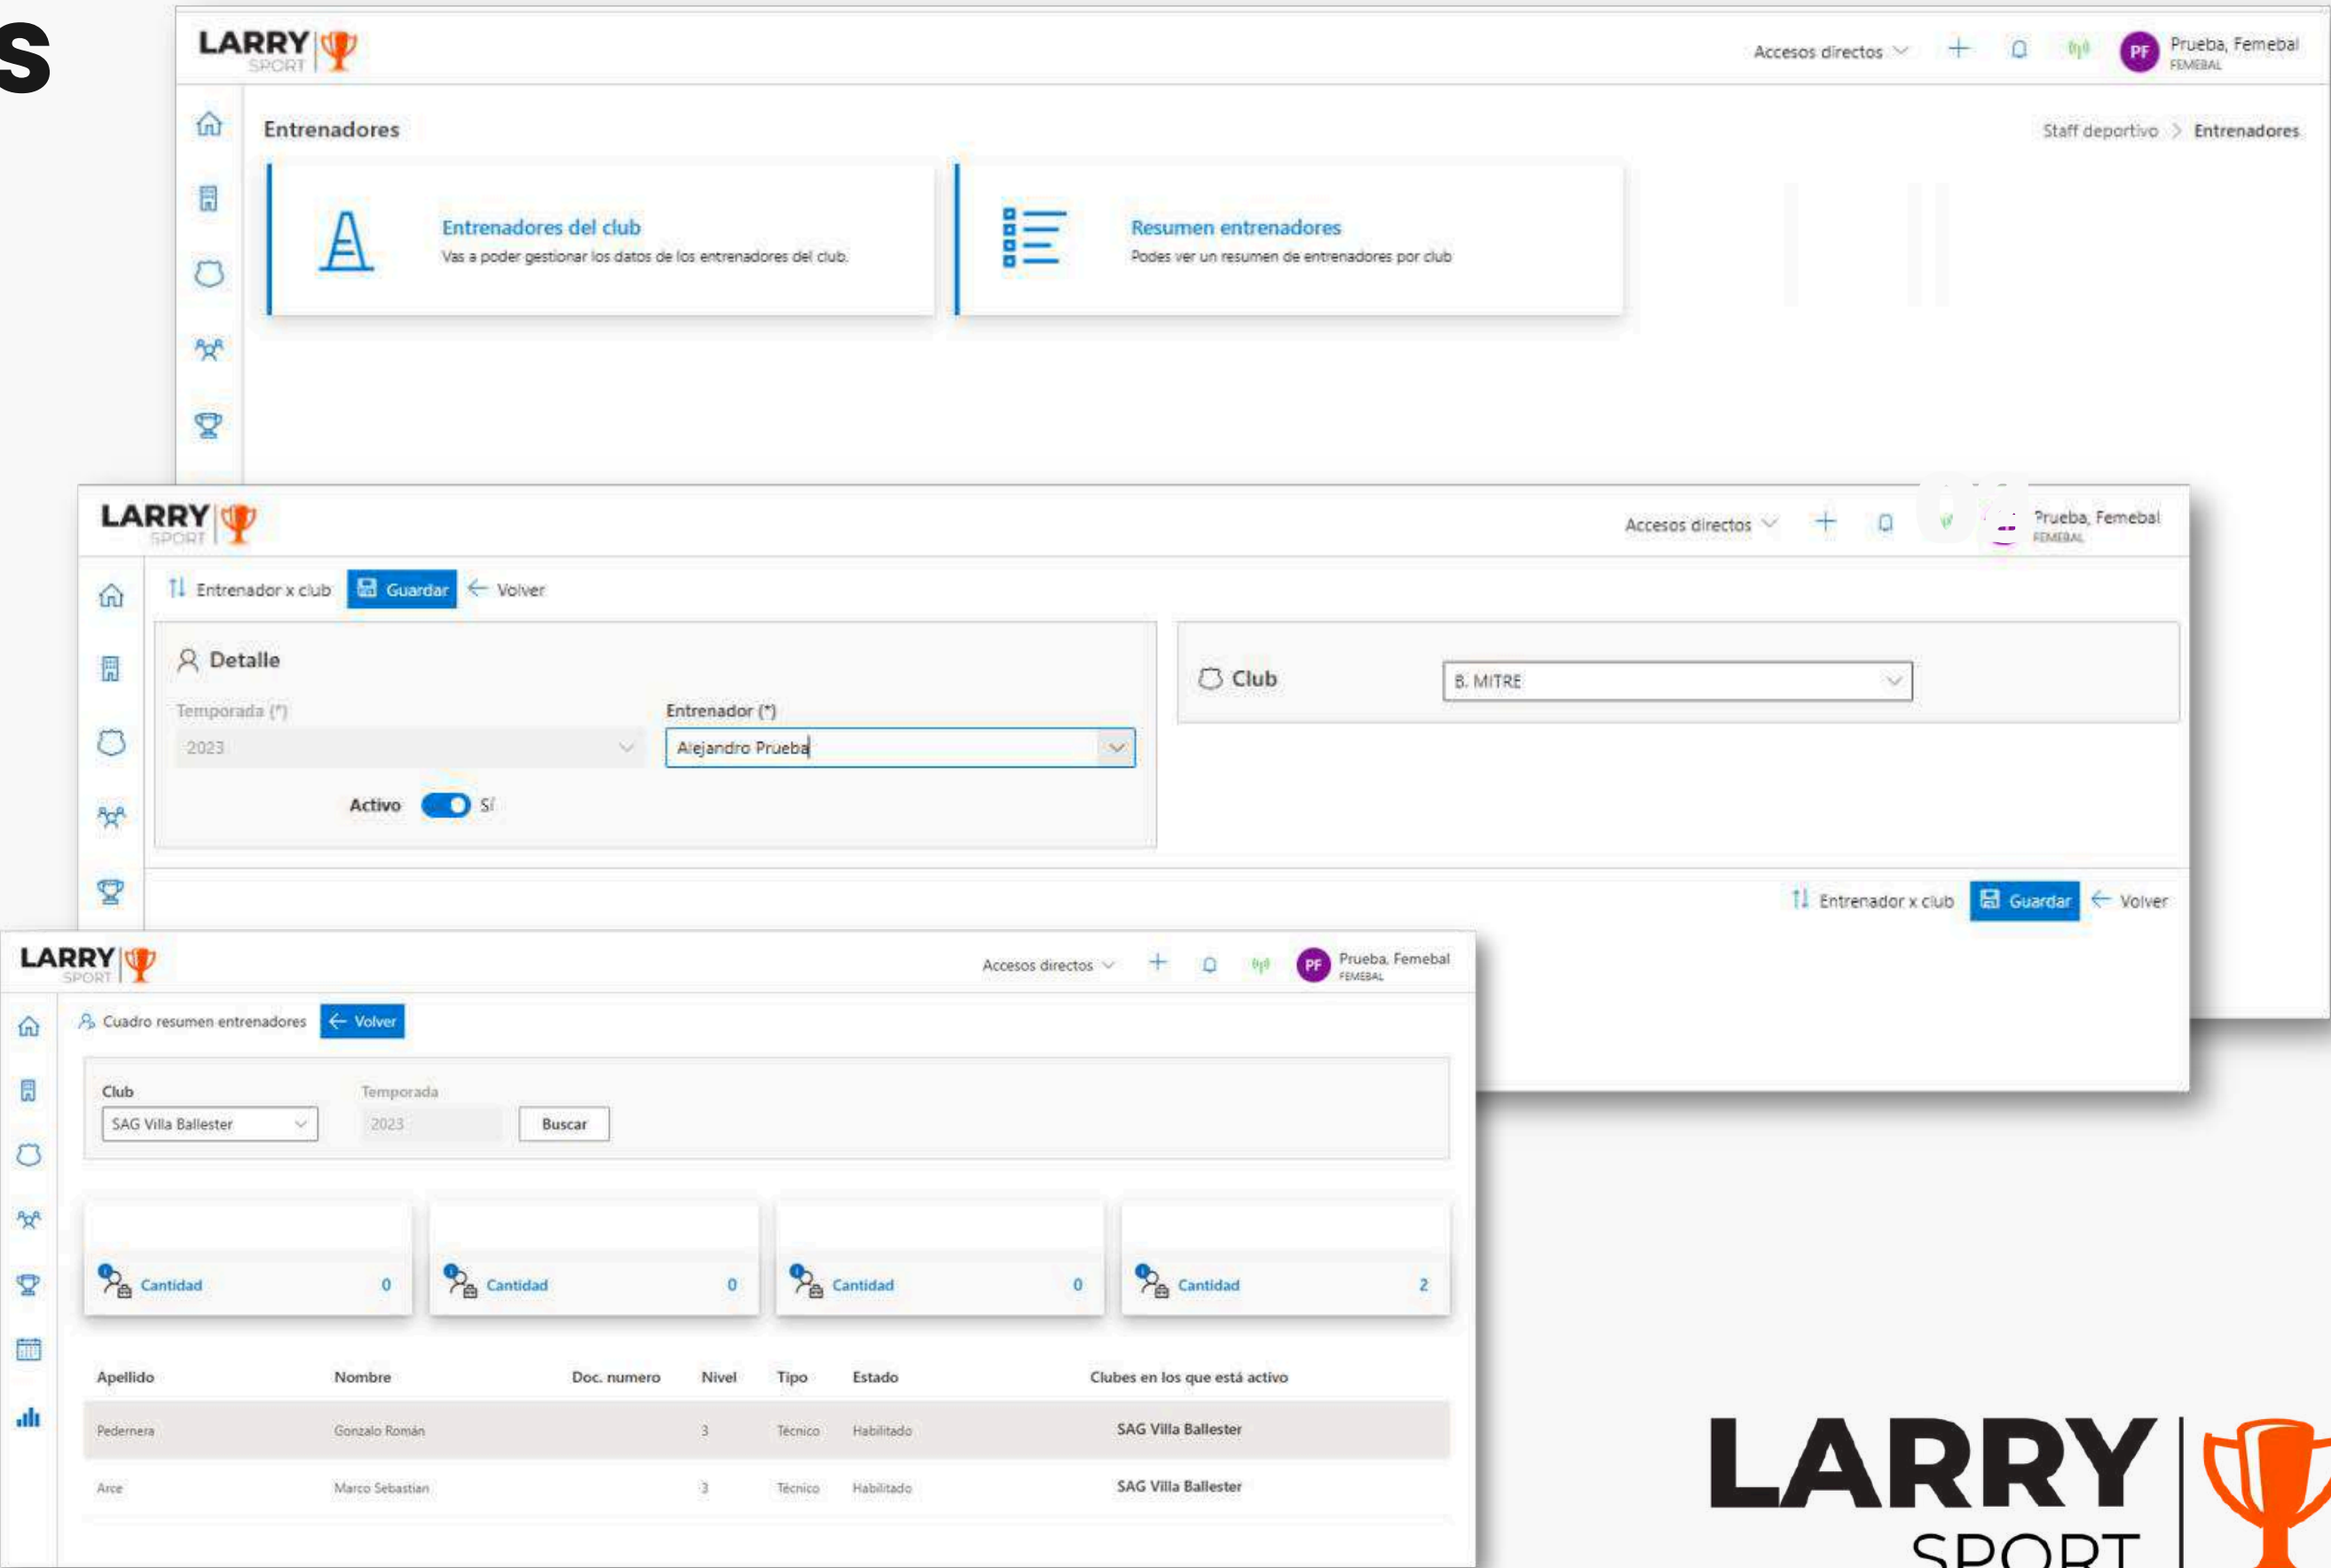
s

LARRY SPORT

Accesos directos + PF Prueba, Femebal FEMEBAL

Entrenadores

Staff deportivo > Entrenadores

Entrenadores del club
Vas a poder gestionar los datos de los entrenadores del club.

Resumen entrenadores
Podes ver un resumen de entrenadores por club

LARRY SPORT

Accesos directos + Prueba, Femebal FEMEBAL

Entrenador x club Guardar Volver

Detalle

Temporada (*)
2023

Entrenador (*)
Alejandro Prueba

Activo Sí

Club B. MITRE

Entrenador x club Guardar Volver

LARRY SPORT

Accesos directos + PF Prueba, Femebal FEMEBAL

Cuadro resumen entrenadores Volver

Club
SAG Villa Ballester

Temporada
2023

Buscar

Cantidad 0

Cantidad 0

Cantidad 0

Cantidad 2

| Apellido | Nombre | Doc. numero | Nivel | Tipo | Estado | Clubes en los que está activo |
|---|---|---|---|---|---|---|
| Pedernera | Gonzalo Román | | 3 | Técnico | Habilitado | SAG Villa Ballester |
| Arce | Marco Sebastian | | 3 | Técnico | Habilitado | SAG Villa Ballester |

LARRY SPORT